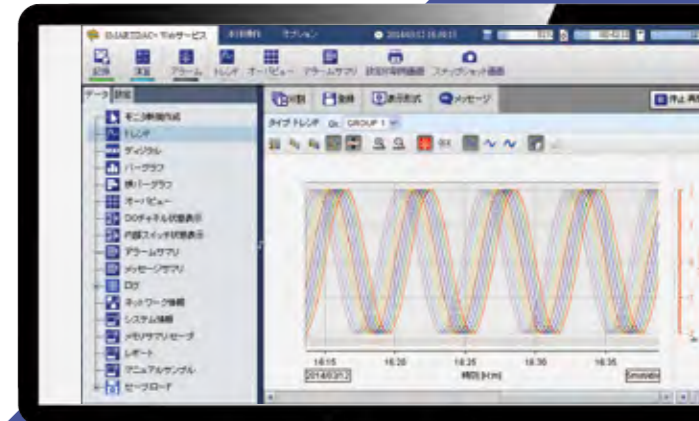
SMARTDAC+ Webサービス　本日動作　オプション　2014/03/12 16:49:15

記録　演算　アラーム　トレンド　オーバービュー　アラームサマリ　状態印刷画面　スナップショット画面

データ　設定

モニタ画面作成
トレンド
ディジタル
バーグラフ
横バーグラフ
オーバービュー
DOチャネル状態表示
内部スイッチ状態表示
アラームサマリ
メッセージサマリ
ログ
ネットワーク情報
システム情報
メモリサマリ/セーブ
レポート
マニュアルサンプル
セーブ/ロード

印刷　登録　表示形式　メッセージ　停止 再開

タイプ トレンド　Gr.　GROUP 1

16:15　16:20　16:25　16:30　16:35
2014/03/12
時間 [h:m]
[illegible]